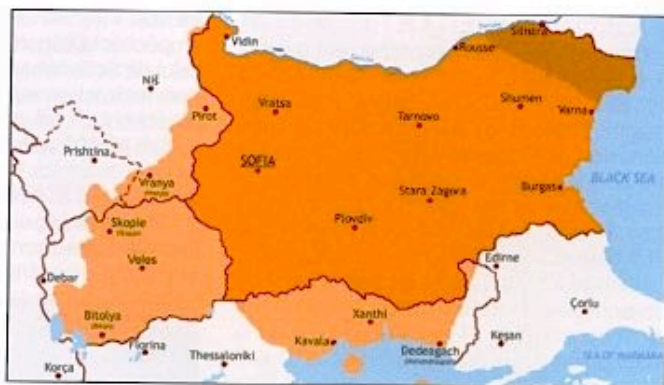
Vidin
Rousse
Silistra
Niš
Pirot
Vratsa
Tarnovo
Shumen
Varna
Prishtina
SOFIA
Vranya
Stara Zagora
Burgas
BLACK SEA
Skopje
Veles
Plovdiv
Edirne
Debar
Bitolya
Xanthi
Çorlu
Kavala
Dedeagach
Keşan
Florina
Thessaloniki
Korça
SEA OF MARMARA